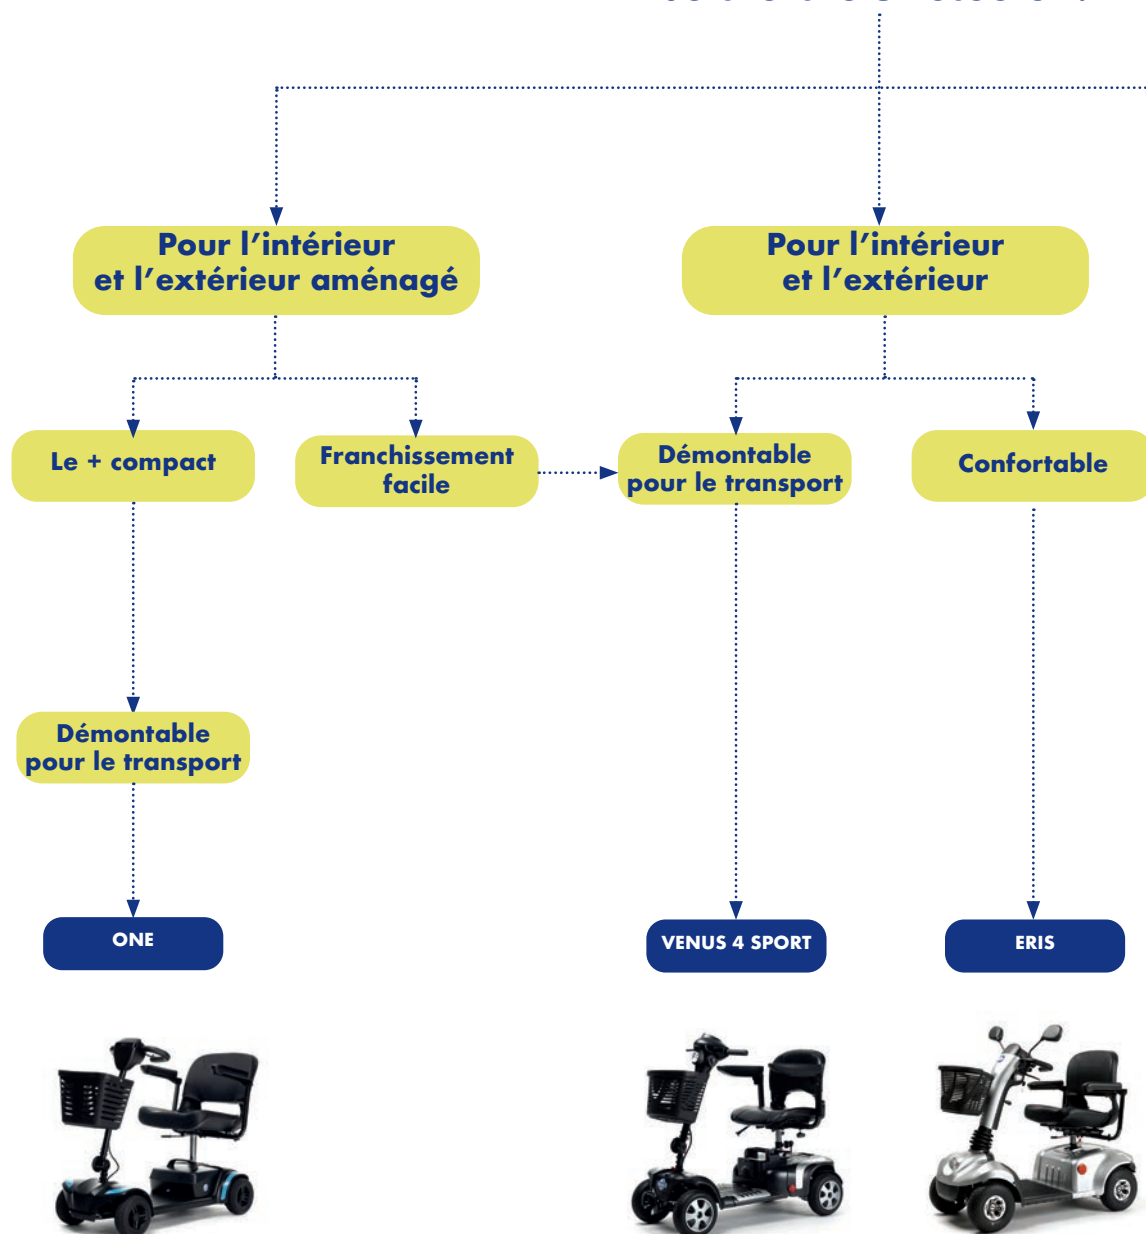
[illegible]

Pour l’intérieur et l’extérieur aménagé

Pour l’intérieur et l’extérieur

Le + compact

Franchissement facile

Démontable pour le transport

Confortable

Démontable pour le transport

ONE

VENUS 4 SPORT

ERIS